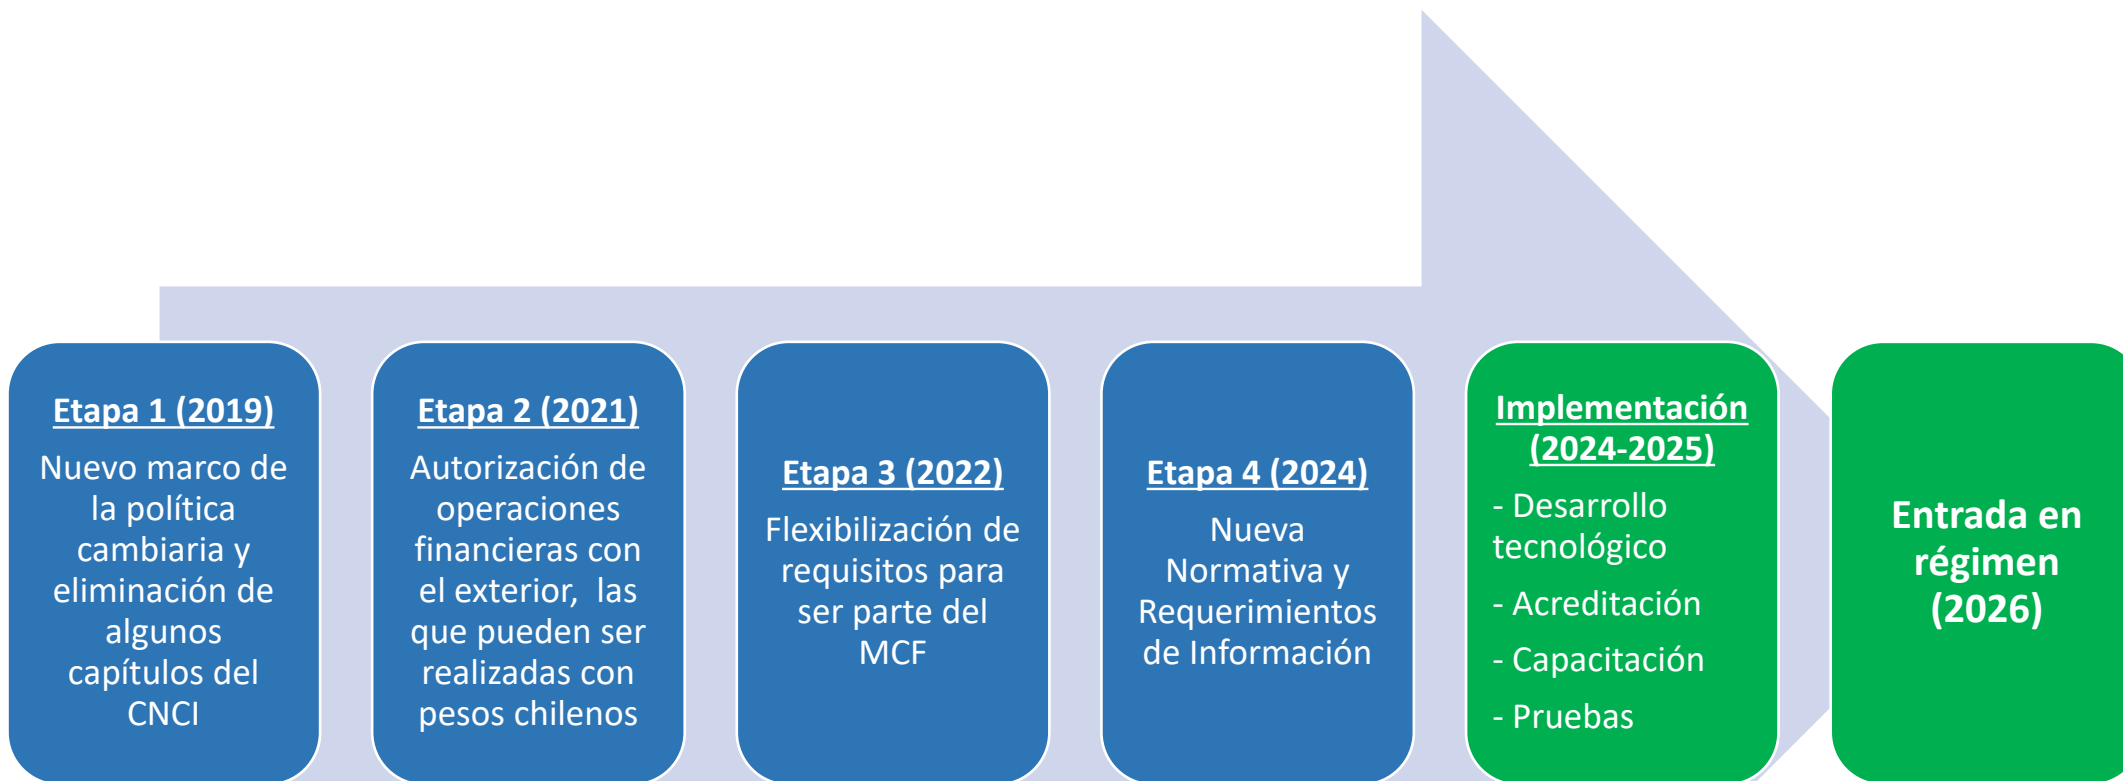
Etapa 1 (2019)
Nuevo marco de la política cambiaria y eliminación de algunos capítulos del CNCI

Etapa 2 (2021)
Autorización de operaciones financieras con el exterior, las que pueden ser realizadas con pesos chilenos

Etapa 3 (2022)
Flexibilización de requisitos para ser parte del MCF

Etapa 4 (2024)
Nueva Normativa y Requerimientos de Información

Implementación (2024-2025)
- Desarrollo tecnológico
- Acreditación
- Capacitación
- Pruebas

Entrada en régimen (2026)